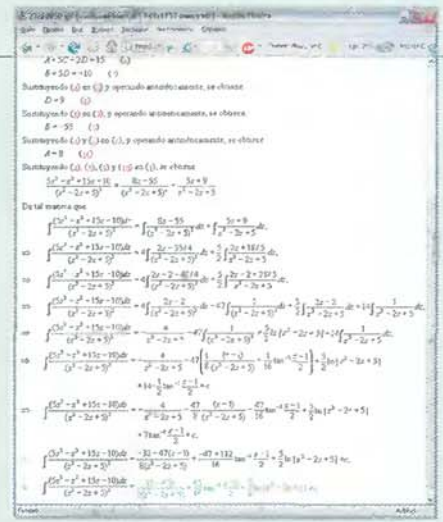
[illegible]

$A + 5C + 2D = 15$ (.)

$B + 5D = -10$ (.)

Sustituyendo (.) en (.) y operando anteriormente, se obtiene

$D = 9$ (.)

Sustituyendo (.) en (.), y operando anteriormente, se obtiene

$B = -55$ (.)

Sustituyendo (.) y (.) en (.), y operando anteriormente, se obtiene

$A = 8$ (.)

Sustituyendo (.), (.), (.) y (.) en (.), se obtiene

$\frac{5x^3 - x^2 + 15x - 10}{(x^2 - 2x + 5)^2} = \frac{8x - 55}{(x^2 - 2x + 5)^2} + \frac{5x + 9}{x^2 - 2x + 5}$

De tal manera que

$\int \frac{(5x^3 - x^2 + 15x - 10)dx}{(x^2 - 2x + 5)^2} = \int \frac{8x - 55}{(x^2 - 2x + 5)^2}dx + \int \frac{5x + 9}{x^2 - 2x + 5}dx$,

$\Rightarrow \int \frac{(5x^3 - x^2 + 15x - 10)dx}{(x^2 - 2x + 5)^2} = 4\int \frac{2x - 55/4}{(x^2 - 2x + 5)^2}dx + \frac{5}{2}\int \frac{2x + 18/5}{x^2 - 2x + 5}dx$,

$\Rightarrow \int \frac{(5x^3 - x^2 + 15x - 10)dx}{(x^2 - 2x + 5)^2} = 4\int \frac{2x - 2 - 47/4}{(x^2 - 2x + 5)^2}dx + \frac{5}{2}\int \frac{2x - 2 + 28/5}{x^2 - 2x + 5}dx$,

$\Rightarrow \int \frac{(5x^3 - x^2 + 15x - 10)dx}{(x^2 - 2x + 5)^2} = 4\int \frac{2x - 2}{(x^2 - 2x + 5)^2}dx - 47\int \frac{1}{(x^2 - 2x + 5)^2}dx + \frac{5}{2}\int \frac{2x - 2}{x^2 - 2x + 5}dx + 14\int \frac{1}{x^2 - 2x + 5}dx$,

$\Rightarrow \int \frac{(5x^3 - x^2 + 15x - 10)dx}{(x^2 - 2x + 5)^2} = -\frac{4}{x^2 - 2x + 5} - 47\int \frac{1}{(x^2 - 2x + 5)^2}dx + \frac{5}{2}\ln|x^2 - 2x + 5| - 14\int \frac{1}{x^2 - 2x + 5}dx$,

$\Rightarrow \int \frac{(5x^3 - x^2 + 15x - 10)dx}{(x^2 - 2x + 5)^2} = -\frac{4}{x^2 - 2x + 5} - 47\left(\frac{1}{8}\frac{(x-1)}{(x^2 - 2x + 5)} + \frac{1}{16}\tan^{-1}\frac{x-1}{2}\right) + \frac{5}{2}\ln|x^2 - 2x + 5|$

$+ 14 \cdot \frac{1}{2}\tan^{-1}\frac{x-1}{2} + c$

$\Rightarrow \int \frac{(5x^3 - x^2 + 15x - 10)dx}{(x^2 - 2x + 5)^2} = -\frac{4}{x^2 - 2x + 5} - \frac{47}{8}\frac{(x-1)}{(x^2 - 2x + 5)} - \frac{47}{16}\tan^{-1}\frac{x-1}{2} + \frac{5}{2}\ln|x^2 - 2x + 5|$

$+ 7\tan^{-1}\frac{x-1}{2} + c$

$\Rightarrow \int \frac{(5x^3 - x^2 + 15x - 10)dx}{(x^2 - 2x + 5)^2} = \frac{-32 - 47(x-1)}{8(x^2 - 2x + 5)} + \frac{-47 + 112}{16}\tan^{-1}\frac{x-1}{2} + \frac{5}{2}\ln|x^2 - 2x + 5| + c$,

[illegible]